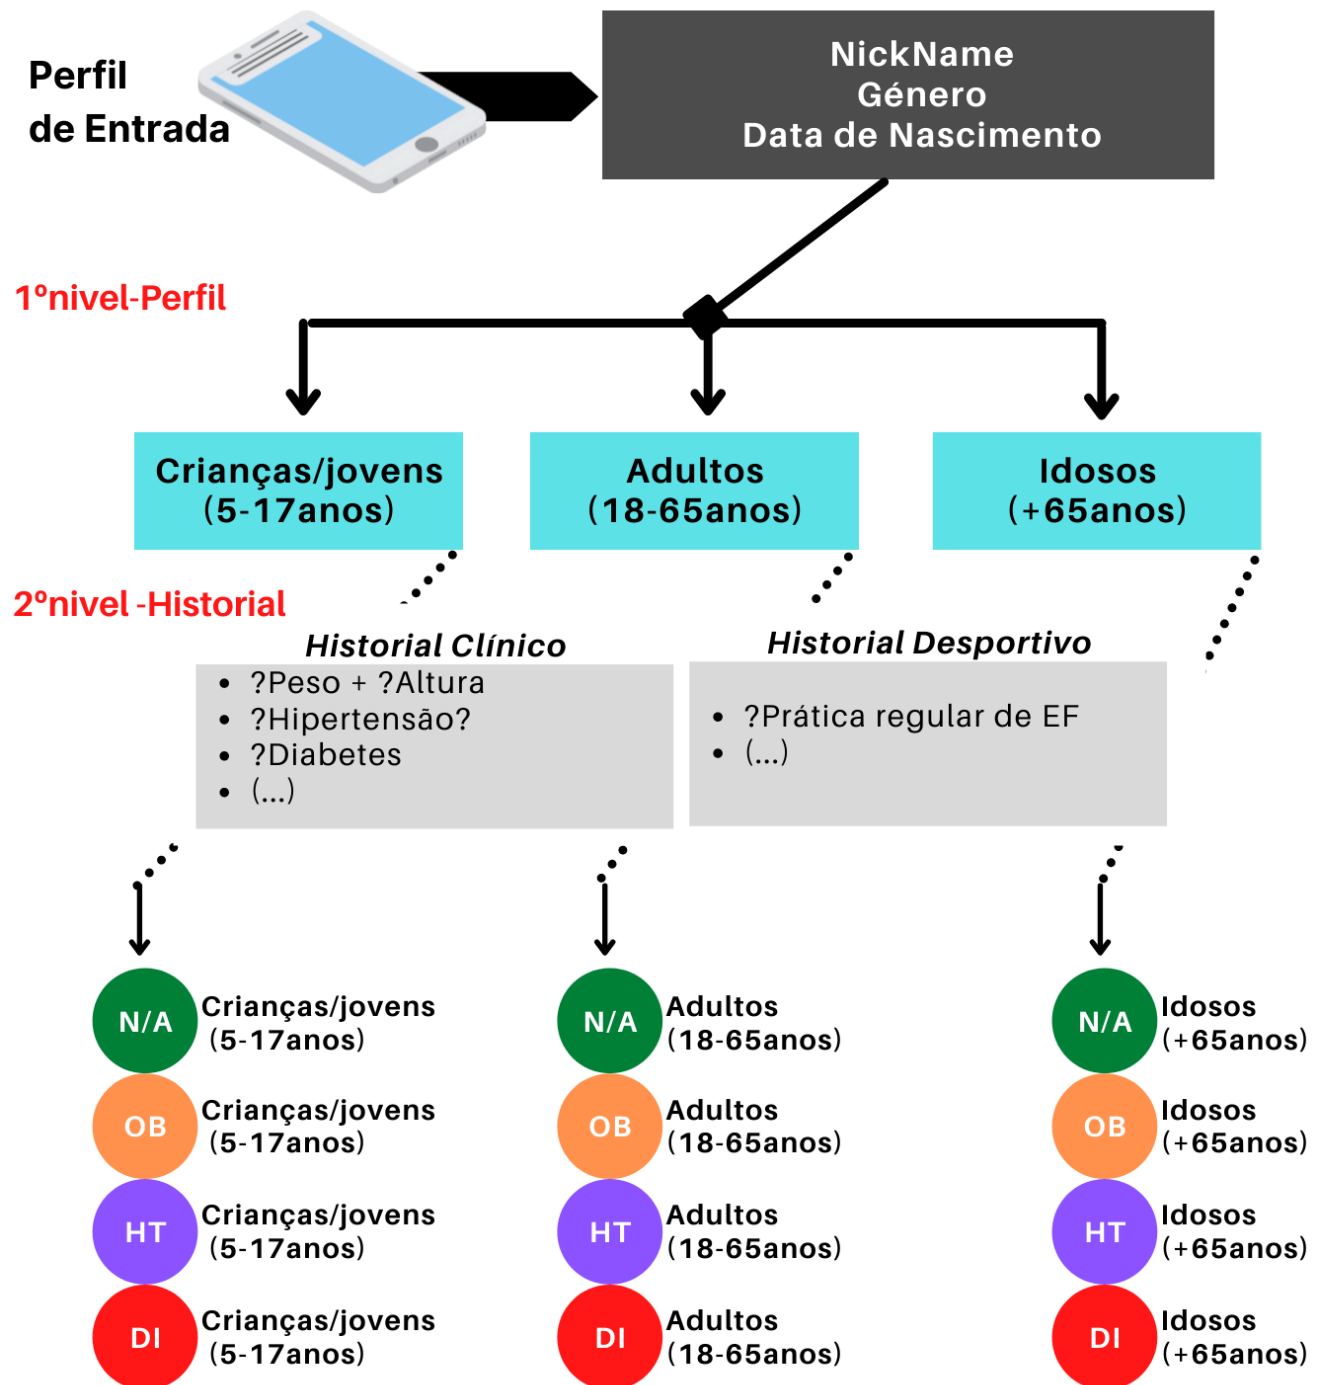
Perfil de Entrada

NickName
Género
Data de Nascimento

1ºnivel-Perfil

Crianças/jovens (5-17anos)

Adultos (18-65anos)

Idosos (+65anos)

2ºnivel -Historial

Historial Clínico
- ?Peso + ?Altura
- ?Hipertensão?
- ?Diabetes
- (...)

Historial Desportivo
- ?Prática regular de EF
- (...)

N/A Crianças/jovens (5-17anos)
OB Crianças/jovens (5-17anos)
HT Crianças/jovens (5-17anos)
DI Crianças/jovens (5-17anos)

N/A Adultos (18-65anos)
OB Adultos (18-65anos)
HT Adultos (18-65anos)
DI Adultos (18-65anos)

N/A Idosos (+65anos)
OB Idosos (+65anos)
HT Idosos (+65anos)
DI Idosos (+65anos)